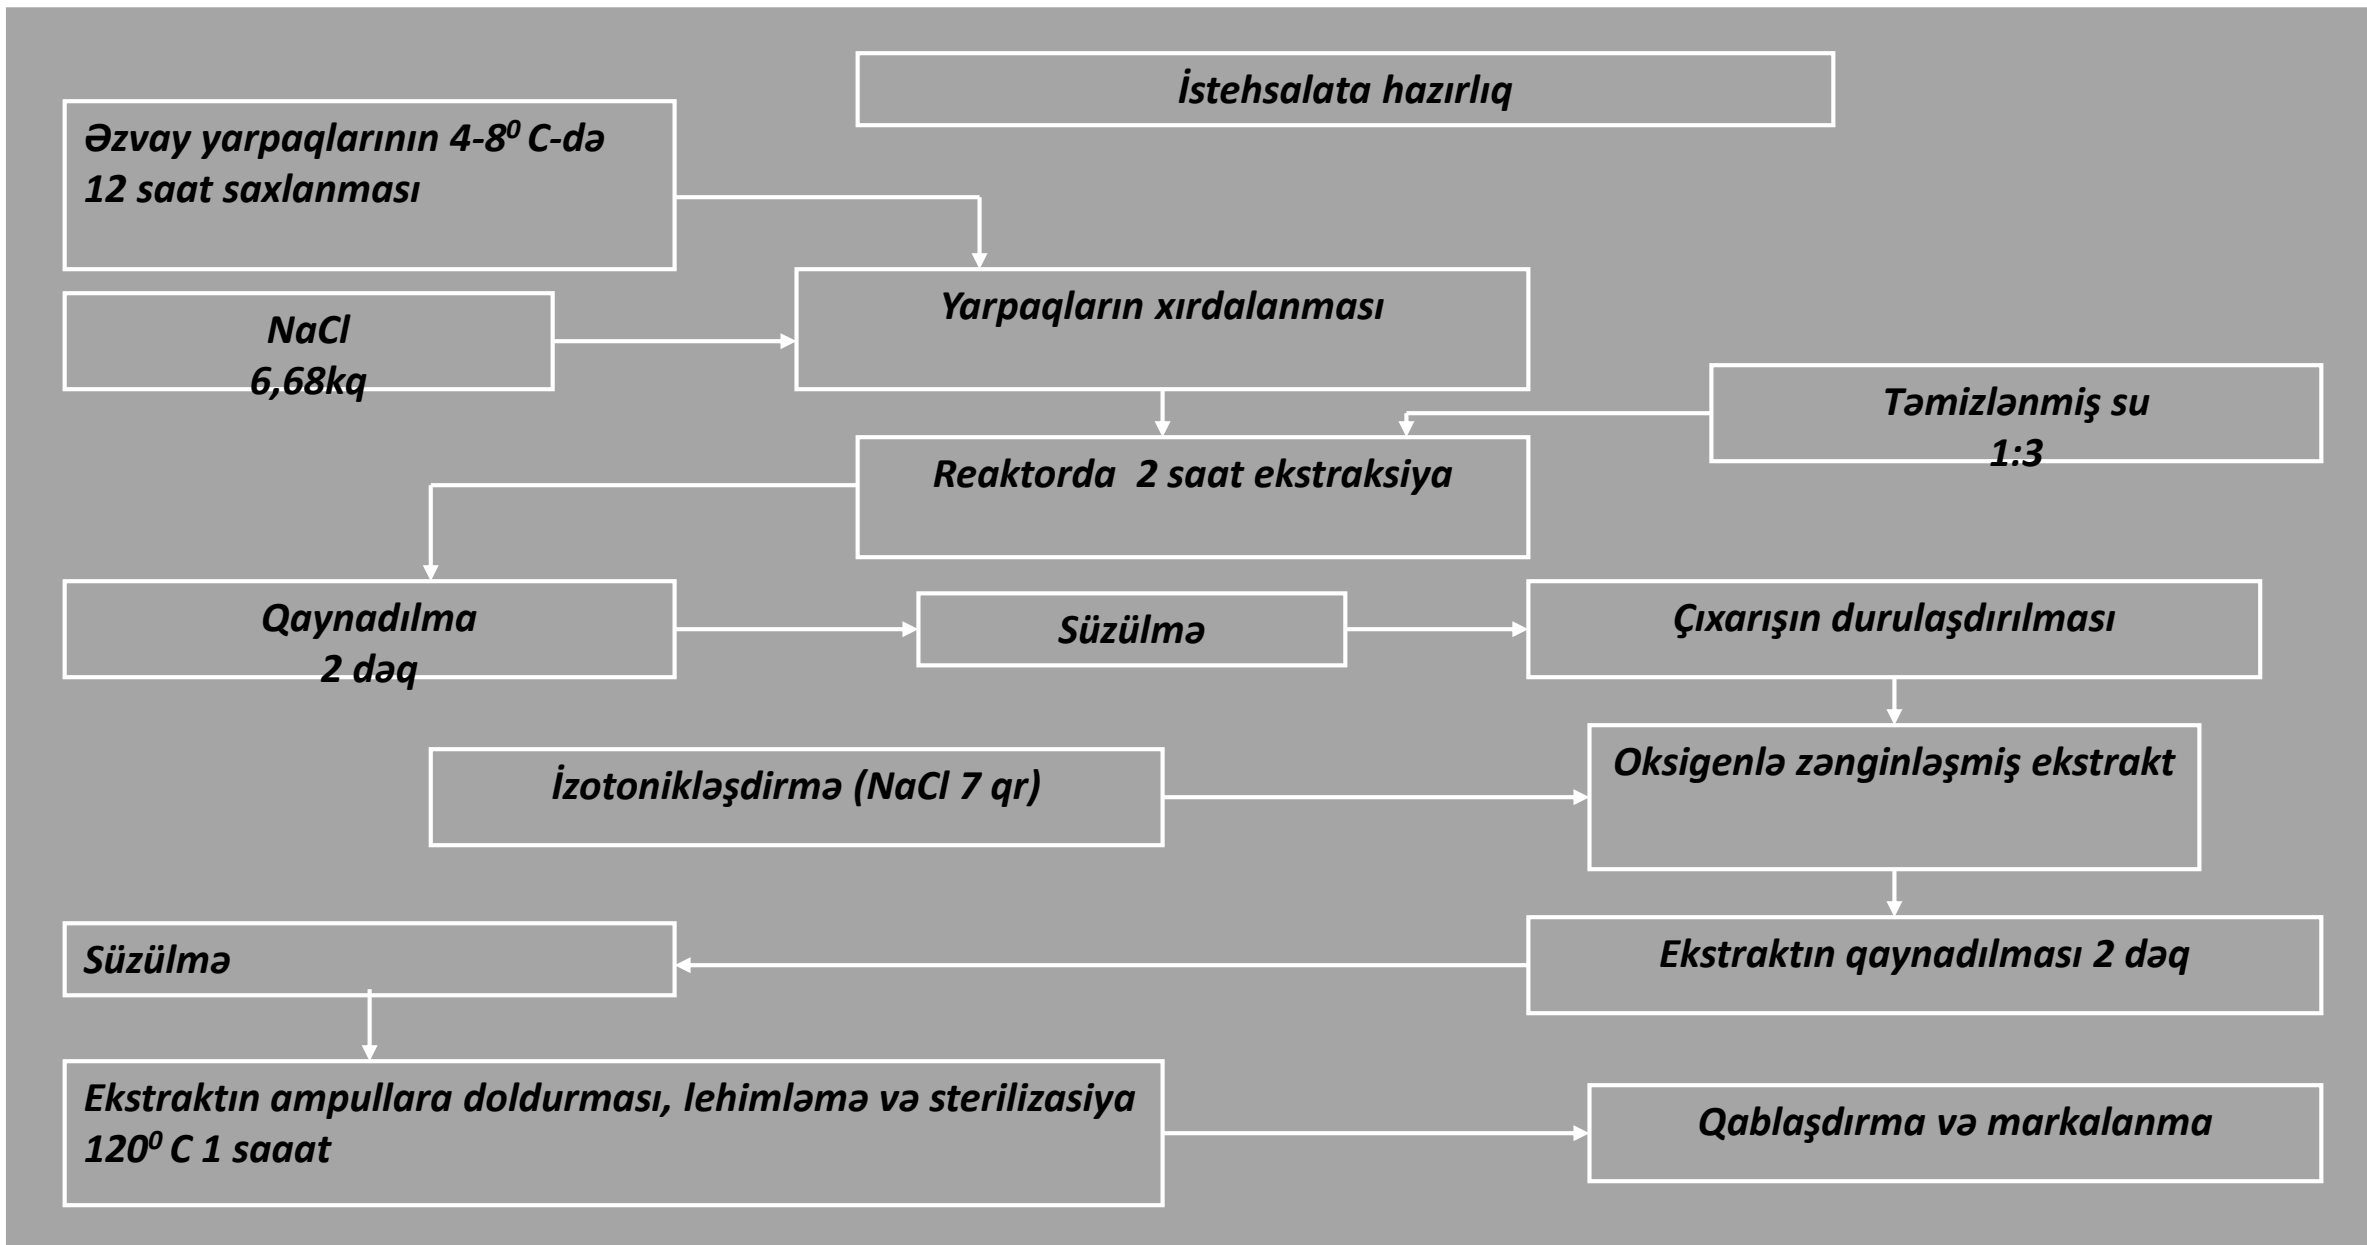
İstehsalata hazırlıq

Əzvay yarpaqlarının 4-8$^0$ C-də 12 saat saxlanması

NaCl 6,68kq

Yarpaqların xırdalanması

Təmizlənmiş su 1:3

Reaktorda 2 saat ekstraksiya

Qaynadılma 2 dəq

Süzülmə

Çıxarışın durulaşdırılması

İzotonikləşdirmə (NaCl 7 qr)

Oksigenlə zənginləşmiş ekstrakt

Süzülmə

Ekstraktın qaynadılması 2 dəq

Ekstraktın ampullara doldurması, lehimləmə və sterilizasiya 120$^0$ C 1 saaat

Qablaşdırma və markalanma